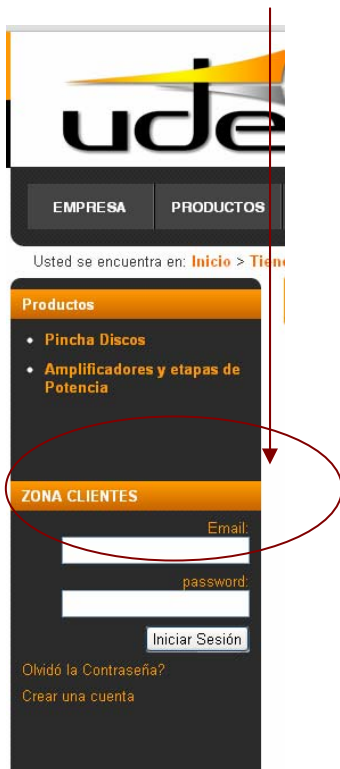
ude

EMPRESA PRODUCTOS

Usted se encuentra en: Inicio > Tien

Productos

- Pincha Discos
- Amplificadores y etapas de Potencia

ZONA CLIENTES

Email:

password:

Iniciar Sesión

Olvidó la Contraseña?

Crear una cuenta